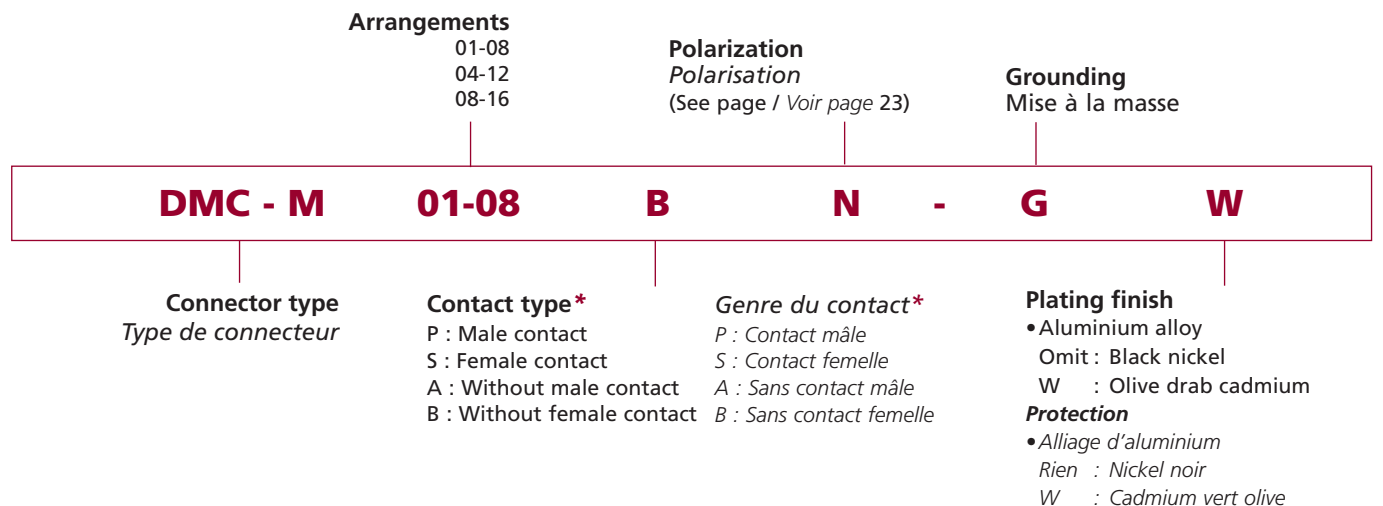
Arrangements
01-08
04-12
08-16

Polarization
Polarisation
(See page / Voir page 23)

Grounding
Mise à la masse

DMC - M 01-08 B N - G W

Connector type
Type de connecteur

Contact type*
P : Male contact
S : Female contact
A : Without male contact
B : Without female contact

Genre du contact*
P : Contact mâle
S : Contact femelle
A : Sans contact mâle
B : Sans contact femelle

Plating finish
• Aluminium alloy
Omit : Black nickel
W : Olive drab cadmium
Protection
• Alliage d'aluminium
Rien : Nickel noir
W : Cadmium vert olive